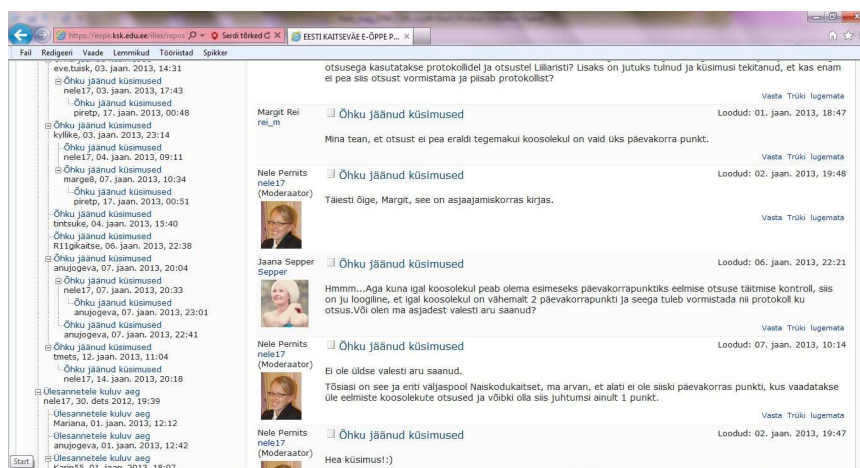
https://eope.ksk.edu.ee/ilias/repos Serdi tõrked EESTI KAITSEVÄE E-ÕPPE P...

Fail Redigeeri Vaade Lemmikud Tööriistad Spikker

eve.tuisk, 03. jaan. 2013, 14:31
Õhku jäänud küsimused
nele17, 03. jaan. 2013, 17:43
Õhku jäänud küsimused
piretp, 17. jaan. 2013, 00:48
Õhku jäänud küsimused
kyllike, 03. jaan. 2013, 23:14
Õhku jäänud küsimused
nele17, 04. jaan. 2013, 09:11
Õhku jäänud küsimused
marge8, 07. jaan. 2013, 10:34
Õhku jäänud küsimused
piretp, 17. jaan. 2013, 00:51
Õhku jäänud küsimused
tintsuke, 04. jaan. 2013, 15:40
Õhku jäänud küsimused
R11gikaitse, 06. jaan. 2013, 22:38
Õhku jäänud küsimused
anujogeva, 07. jaan. 2013, 20:04
Õhku jäänud küsimused
nele17, 07. jaan. 2013, 20:33
Õhku jäänud küsimused
anujogeva, 07. jaan. 2013, 23:01
Õhku jäänud küsimused
anujogeva, 07. jaan. 2013, 22:41
Õhku jäänud küsimused
tmets, 12. jaan. 2013, 11:04
Õhku jäänud küsimused
nele17, 14. jaan. 2013, 20:18
Ülesannetele kuluv aeg
nele17, 30. dets 2012, 19:39
Ülesannetele kuluv aeg
Mariana, 01. jaan. 2013, 12:12
Ülesannetele kuluv aeg
anujogeva, 01. jaan. 2013, 12:42
Ülesannetele kuluv aeg
Karin55, 01. jaan. 2013, 18:07

Start

otsusega kasutatakse protokollidel ja otsustel Liiliaristi? Lisaks on jutuks tulnud ja küsimusi tekitanud, et kas enam ei pea siis otsust vormistama ja piisab protokollist?

Vasta Trüki lugemata

Margit Rei
rei_m
Õhku jäänud küsimused
Loodud: 01. jaan. 2013, 18:47
Mina tean, et otsust ei pea eraldi tegemakui koosolekul on vaid üks päevakorra punkt.

Vasta Trüki lugemata

Nele Pernits
nele17
(Moderaator)
Õhku jäänud küsimused
Loodud: 02. jaan. 2013, 19:48
Täiesti õige, Margit, see on asjaajamiskorras kirjas.

Vasta Trüki lugemata

Jaana Sepper
Sepper
Õhku jäänud küsimused
Loodud: 06. jaan. 2013, 22:21
Hmmm...Aga kuna igal koosolekul peab olema esimeseks päevakorrapunktiks eelmise otsuse täitmise kontroll, siis on ju loogiline, et igal koosolekul on vähemalt 2 päevakorrapunkti ja seega tuleb vormistada nii protokoll ku otsus.Või olen ma asjadest valesti aru saanud?

Vasta Trüki lugemata

Nele Pernits
nele17
(Moderaator)
Õhku jäänud küsimused
Loodud: 07. jaan. 2013, 10:14
Ei ole üldse valesti aru saanud.

Tõsiasi on see ja eriti väljaspool Naiskodukaitset, ma arvan, et alati ei ole siiski päevakorras punkti, kus vaadatakse üle eelmiste koosolekute otsused ja võibki olla siis juhtumisi ainult 1 punkt.

Vasta Trüki lugemata

Nele Pernits
nele17
(Moderaator)
Õhku jäänud küsimused
Loodud: 02. jaan. 2013, 19:47
Hea küsimus!:)